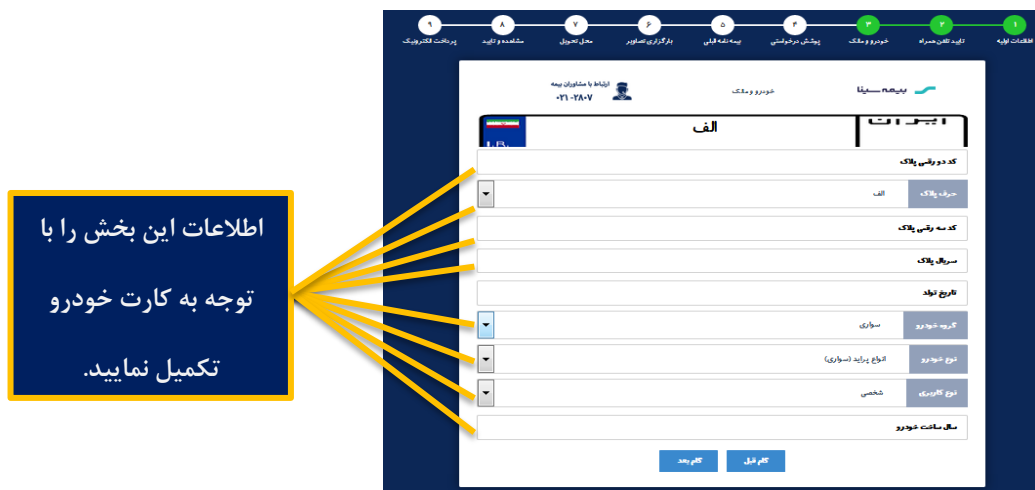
۱
اطلاعات اولیه
۲
تایید تلفن همراه
۳
خودرو و مالک
۴
پوشش درخواستی
۵
بیمه نامه قبلی
۶
بارگزاری تصاویر
۷
محل تحویل
۸
مشاهده و تایید
۹
پرداخت الکترونیک

بیمه سینا
خودرو و مالک
ارتباط با مشاوران بیمه
۰۲۱-۲۸۰۷

ایران
الف
I.R.

کد دو رقمی پلاک
حرف پلاک
الف
کد سه رقمی پلاک
سریال پلاک
تاریخ تولد
گروه خودرو
سواری
نوع خودرو
انواع پراید (سواری)
نوع کاربری
شخصی
سال ساخت خودرو

گام قبل
گام بعد

اطلاعات این بخش را با توجه به کارت خودرو تکمیل نمایید.